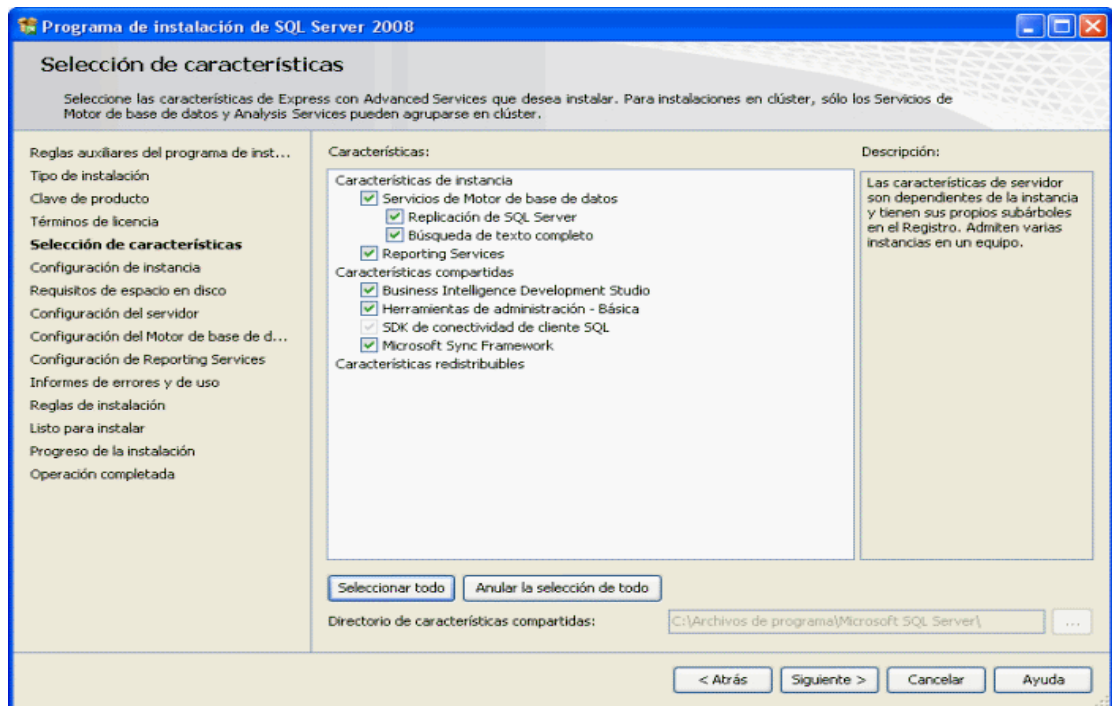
Programa de instalación de SQL Server 2008

Selección de características

Seleccione las características de Express con Advanced Services que desea instalar. Para instalaciones en clúster, sólo los Servicios de Motor de base de datos y Analysis Services pueden agruparse en clúster.

Reglas auxiliares del programa de inst...
Tipo de instalación
Clave de producto
Términos de licencia
Selección de características
Configuración de instancia
Requisitos de espacio en disco
Configuración del servidor
Configuración del Motor de base de d...
Configuración de Reporting Services
Informes de errores y de uso
Reglas de instalación
Listo para instalar
Progreso de la instalación
Operación completada

Características:

Características de instancia
Servicios de Motor de base de datos
Replicación de SQL Server
Búsqueda de texto completo
Reporting Services
Características compartidas
Business Intelligence Development Studio
Herramientas de administración - Básica
SDK de conectividad de cliente SQL
Microsoft Sync Framework
Características redistribuibles

Descripción:

Las características de servidor son dependientes de la instancia y tienen sus propios subárboles en el Registro. Admiten varias instancias en un equipo.

Seleccionar todo
Anular la selección de todo

Directorio de características compartidas:
C:\Archivos de programa\Microsoft SQL Server\
...

< Atrás
Siguiente >
Cancelar
Ayuda